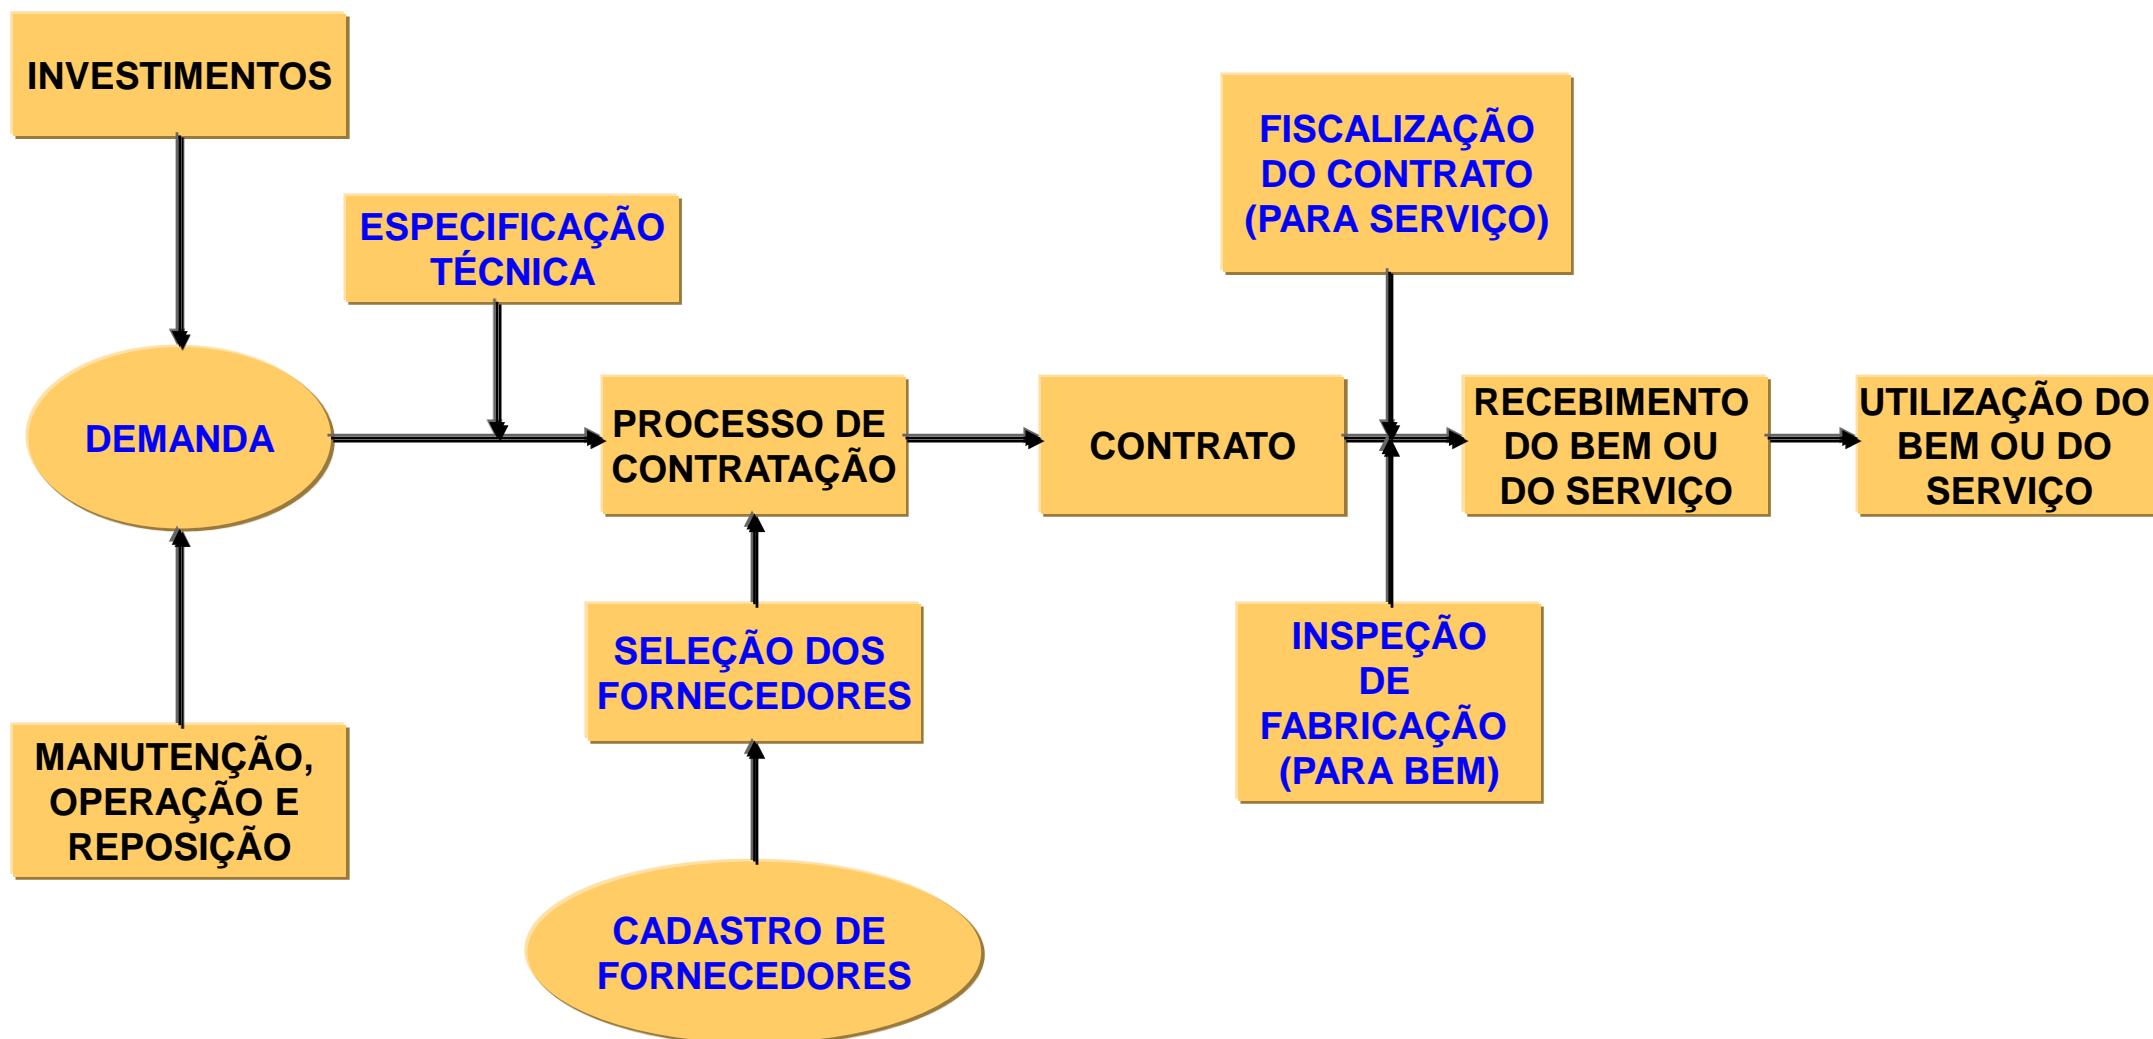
INVESTIMENTOS

ESPECIFICAÇÃO TÉCNICA

FISCALIZAÇÃO DO CONTRATO (PARA SERVIÇO)

DEMANDA

PROCESSO DE CONTRATAÇÃO

CONTRATO

RECEBIMENTO DO BEM OU DO SERVIÇO

UTILIZAÇÃO DO BEM OU DO SERVIÇO

SELEÇÃO DOS FORNECEDORES

INSPEÇÃO DE FABRICAÇÃO (PARA BEM)

MANUTENÇÃO, OPERAÇÃO E REPOSIÇÃO

CADASTRO DE FORNECEDORES